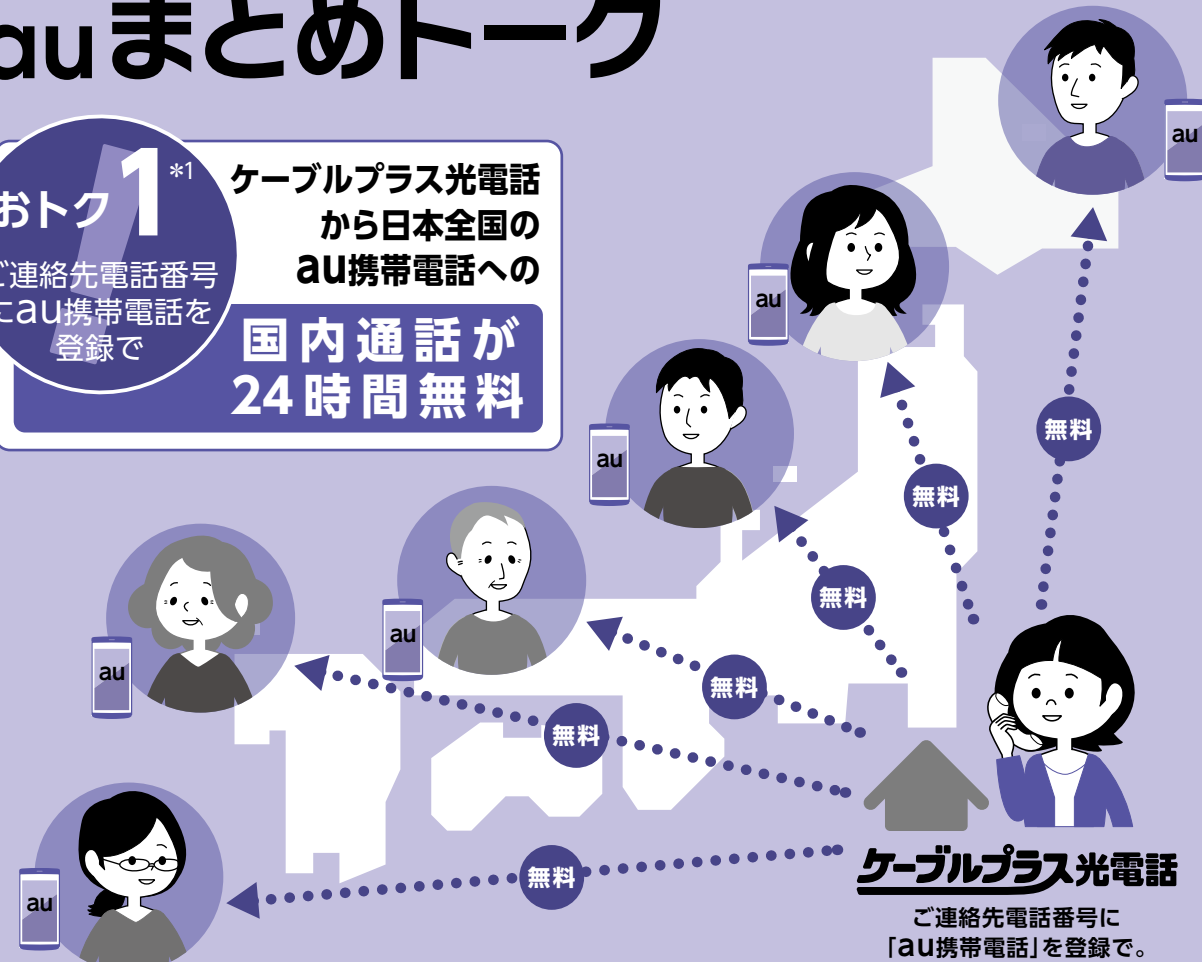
auまとめトーク

おトク1 *1
ご連絡先電話番号にau携帯電話を登録で

ケーブルプラス光電話から日本全国のau携帯電話への
国内通話が24時間無料

au
au
au
au
au
au
au

無料
無料
無料
無料
無料
無料

ケーブルプラス光電話
ご連絡先電話番号に「au携帯電話」を登録で。